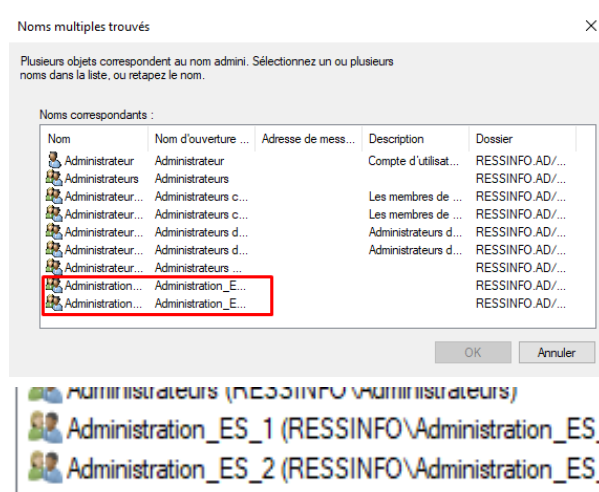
Noms multiples trouvés

×

Plusieurs objets correspondent au nom admini. Sélectionnez un ou plusieurs noms dans la liste, ou retapez le nom.

Noms correspondants :

| Nom | Nom d'ouverture ... | Adresse de mess... | Description | Dossier |
|---|---|---|---|---|
| Administrateur | Administrateur | | Compte d'utilisat... | RESSINFO.AD/... |
| Administrateurs | Administrateurs | | | RESSINFO.AD/... |
| Administrateur... | Administrateurs c... | | Les membres de ... | RESSINFO.AD/... |
| Administrateur... | Administrateurs c... | | Les membres de ... | RESSINFO.AD/... |
| Administrateur... | Administrateurs d... | | Administrateurs d... | RESSINFO.AD/... |
| Administrateur... | Administrateurs d... | | Administrateurs d... | RESSINFO.AD/... |
| Administrateur... | Administrateurs ... | | | RESSINFO.AD/... |
| Administration... | Administration_E... | | | RESSINFO.AD/... |
| Administration... | Administration_E... | | | RESSINFO.AD/... |

OK

Annuler

Administrateurs (RESSINFO\Administrateurs)
Administration_ES_1 (RESSINFO\Administration_ES_
Administration_ES_2 (RESSINFO\Administration_ES_